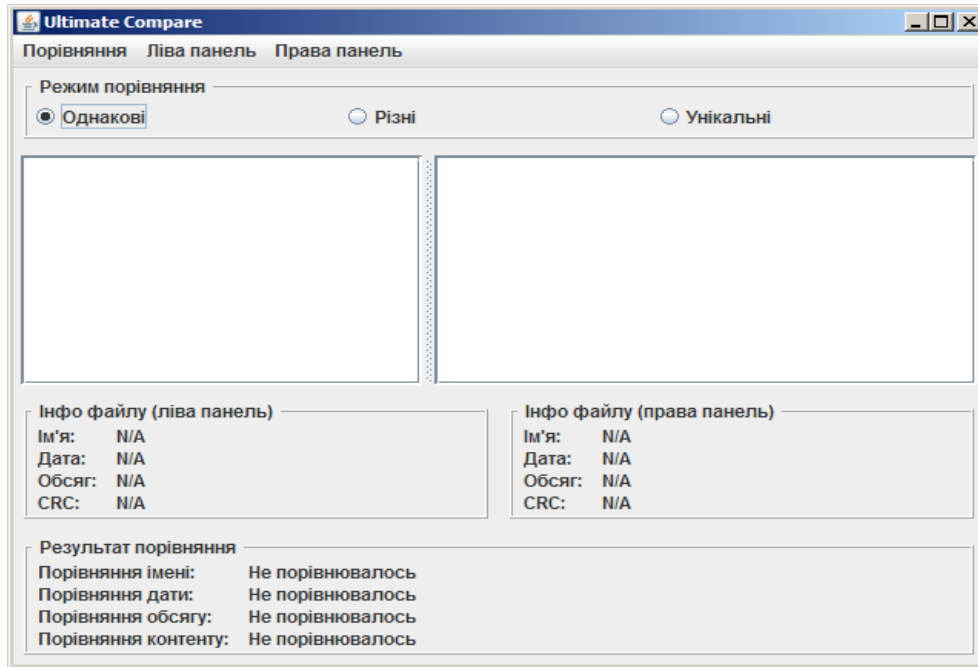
Ultimate Compare

Порівняння Ліва панель Права панель

Режим порівняння

Однакові Різні Унікальні

Інфо файлу (ліва панель)
Ім'я: N/A
Дата: N/A
Обсяг: N/A
CRC: N/A

Інфо файлу (права панель)
Ім'я: N/A
Дата: N/A
Обсяг: N/A
CRC: N/A

Результат порівняння
Порівняння імені: Не порівнювалось
Порівняння дати: Не порівнювалось
Порівняння обсягу: Не порівнювалось
Порівняння контенту: Не порівнювалось